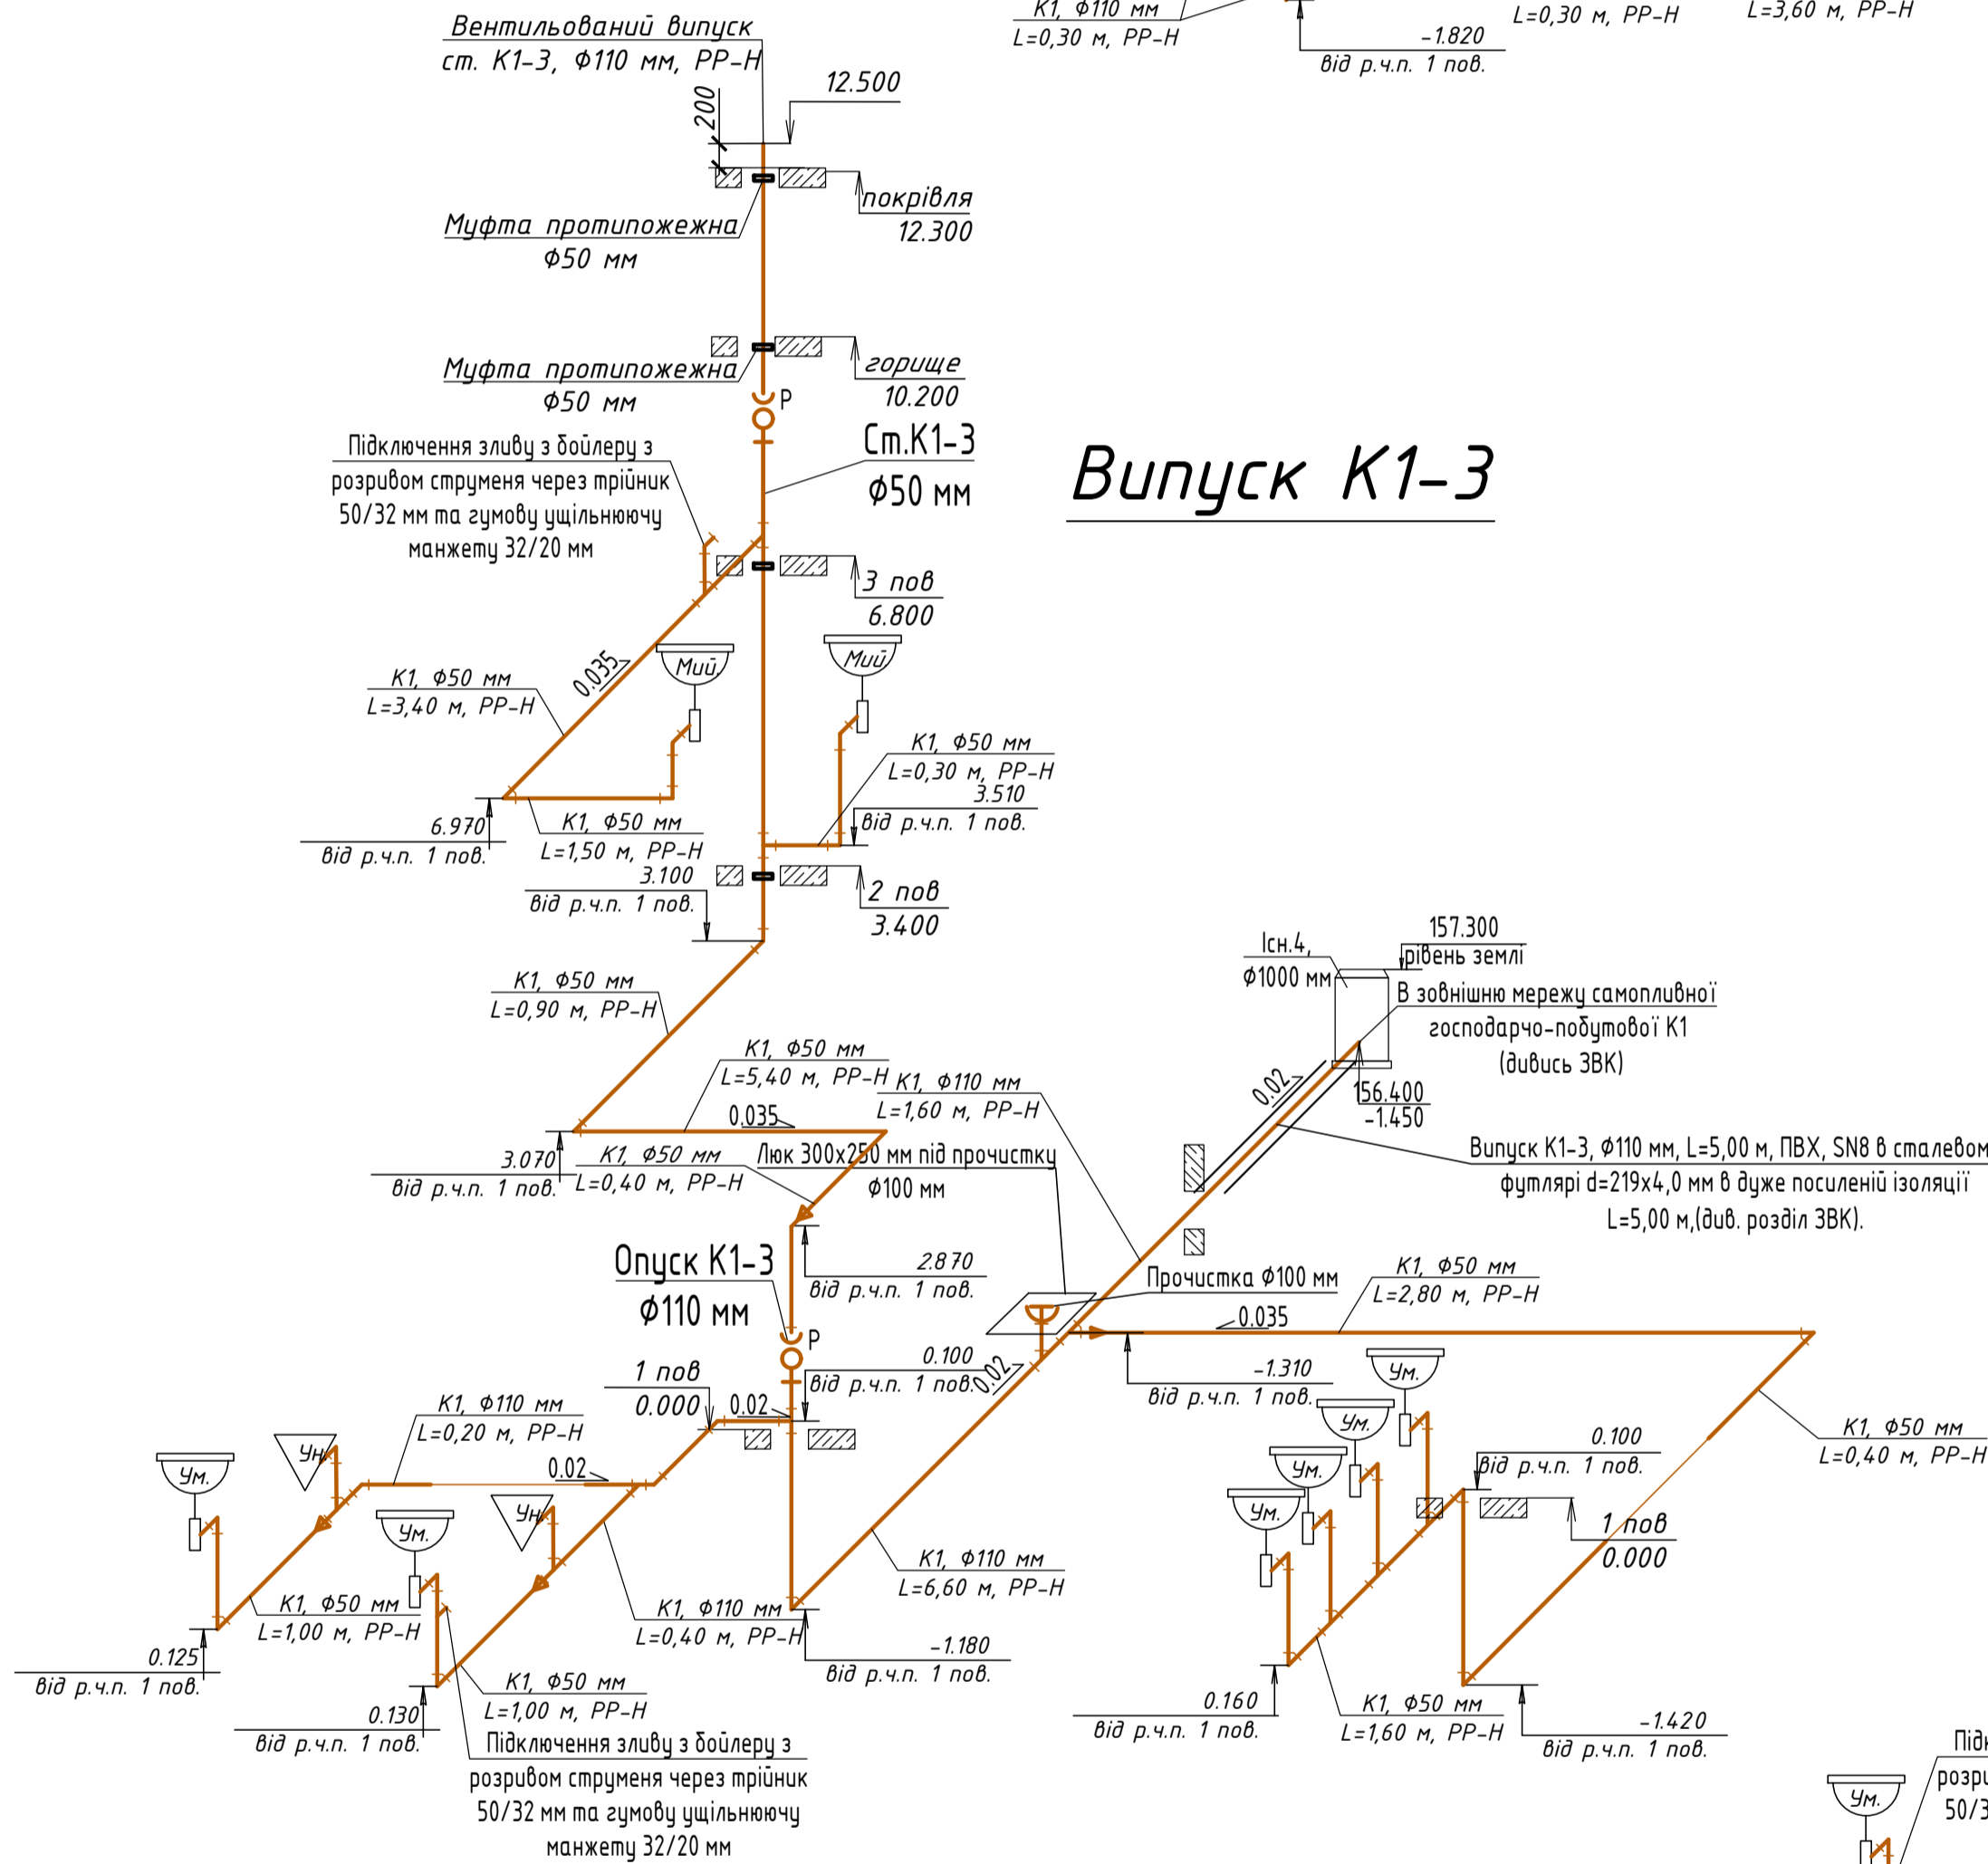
К1, Ф110 мм
L=0,30 м, PP-H
-1.820
від р.ч.п. 1 пов.
L=0,30 м, PP-H
L=3,60 м, PP-H

Вентильований випуск
ст. К1-3, Ф110 мм, PP-H
12.500
200
покрівля
12.300
Муфта протипожежна
Ф50 мм
Муфта протипожежна
Ф50 мм
горище
10.200
P
Ст.К1-3
Ф50 мм

Випуск К1-3

Підключення зливу з бойлеру з розривом струменя через трійник 50/32 мм та гумову ущільнюючу манжету 32/20 мм
3 пов
6.800
0.035
Мий
Мий
К1, Ф50 мм
L=3,40 м, PP-H
К1, Ф50 мм
L=0,30 м, PP-H
3.510
від р.ч.п. 1 пов.
6.970
від р.ч.п. 1 пов.
К1, Ф50 мм
L=1,50 м, PP-H
3.100
від р.ч.п. 1 пов.
2 пов
3.400
К1, Ф50 мм
L=0,90 м, PP-H
Існ.4,
Ф1000 мм
157.300
рівень землі
В зовнішню мережу самопливної господарчо-побутової К1 (дивись ЗВК)
К1, Ф50 мм
L=5,40 м, PP-H
К1, Ф110 мм
L=1,60 м, PP-H
0.035
0.02
156.400
-1.450
3.070
від р.ч.п. 1 пов.
К1, Ф50 мм
L=0,40 м, PP-H
Люк 300х250 мм під прочистку
Ф100 мм
Випуск К1-3, Ф110 мм, L=5,00 м, ПВХ, SN8 в сталевому футлярі d=219х4,0 мм в дуже посиленій ізоляції L=5,00 м,(див. розділ ЗВК).
Опуск К1-3
Ф110 мм
2.870
від р.ч.п. 1 пов.
Прочистка Ф100 мм
К1, Ф50 мм
L=2,80 м, PP-H
0.035
P
1 пов
0.000
0.100
від р.ч.п. 1 пов.
0.02
-1.310
від р.ч.п. 1 пов.
Ум.
Ум.
Ум.
Ум.
К1, Ф50 мм
L=0,40 м, PP-H
К1, Ф110 мм
L=0,20 м, PP-H
0.02
0.02
Ум.
Ун
Ум.
Ун
0.100
від р.ч.п. 1 пов.
1 пов
0.000
К1, Ф110 мм
L=6,60 м, PP-H
К1, Ф50 мм
L=1,00 м, PP-H
К1, Ф110 мм
L=0,40 м, PP-H
-1.180
від р.ч.п. 1 пов.
0.125
від р.ч.п. 1 пов.
К1, Ф50 мм
L=1,00 м, PP-H
0.130
від р.ч.п. 1 пов.
Підключення зливу з бойлеру з розривом струменя через трійник 50/32 мм та гумову ущільнюючу манжету 32/20 мм
0.160
від р.ч.п. 1 пов.
К1, Ф50 мм
L=1,60 м, PP-H
-1.420
від р.ч.п. 1 пов.
Під
розри
50/3
Ум.